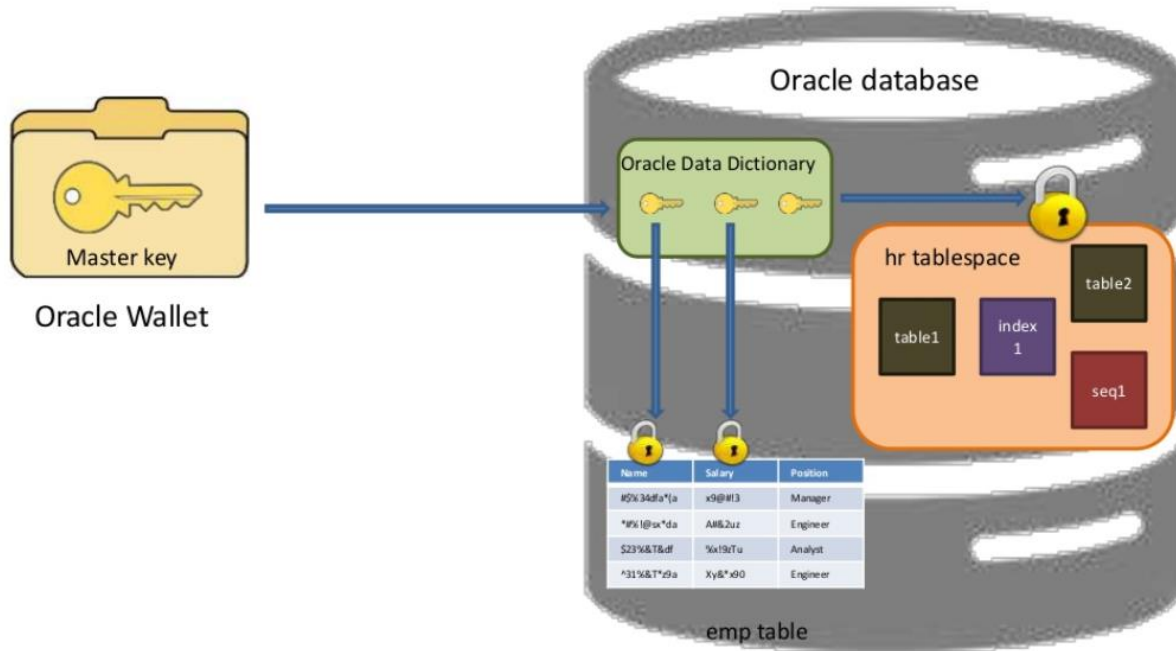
Master key

Oracle Wallet

Oracle database

Oracle Data Dictionary

hr tablespace

table1

index 1

table2

seq1

| Name | Salary | Position |
|---|---|---|
| #$%34dfa*(a | x9@#!3 | Manager |
| *#%!@sx*da | A#&2uz | Engineer |
| $23%&T&df | %x!9zTu | Analyst |
| ^31%&T*z9a | Xy&*x90 | Engineer |

emp table